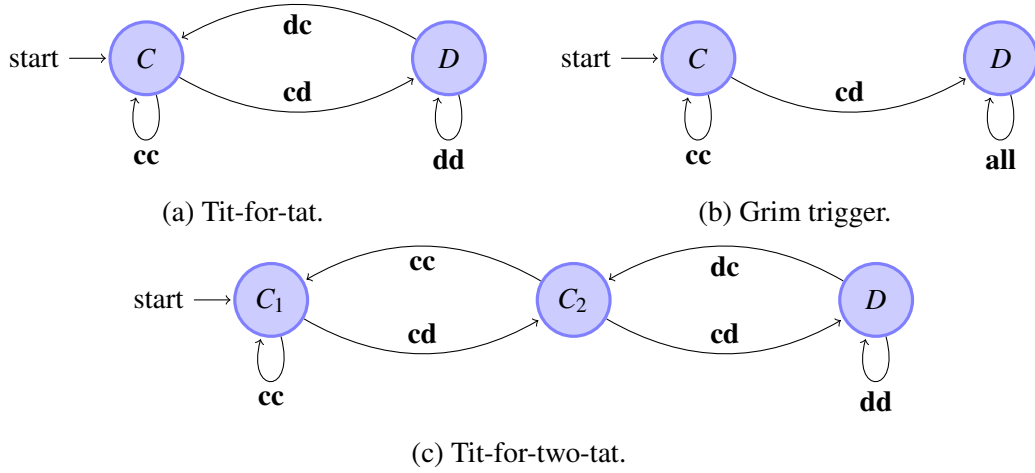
start $\longrightarrow$ $C$ dc cd $D$ cc dd

(a) Tit-for-tat.

start $\longrightarrow$ $C$ cd $D$ cc all

(b) Grim trigger.

start $\longrightarrow$ $C_1$ cc cd $C_2$ dc cd $D$ cc dd

(c) Tit-for-two-tat.